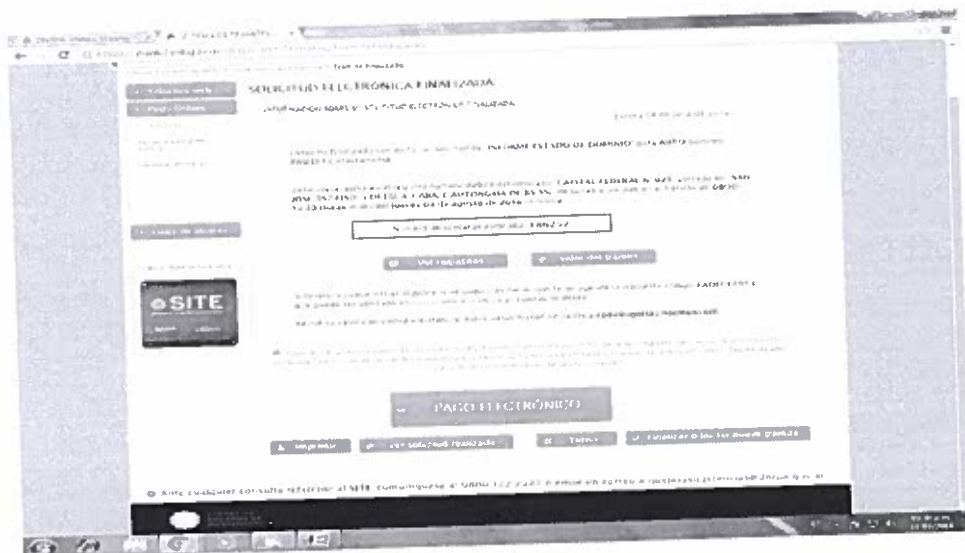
SOLICITUD ELECTRÓNICA FINALIZADA

INFORMACIÓN SOBRE SU SOLICITUD ELECTRÓNICA FINALIZADA

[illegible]

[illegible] INFORME ESTADO DE DOMINIO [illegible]

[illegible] CAPITAL FEDERAL N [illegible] SAN JOSE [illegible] CASA CANTONGA DE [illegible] de agosto de 2016 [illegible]

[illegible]

Ver requisitos

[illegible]

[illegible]

SITE

PAGO ELECTRÓNICO

Imprimir

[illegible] realizado

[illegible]

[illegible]

Ante cualquier consulta referida al SITE comuníquese al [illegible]